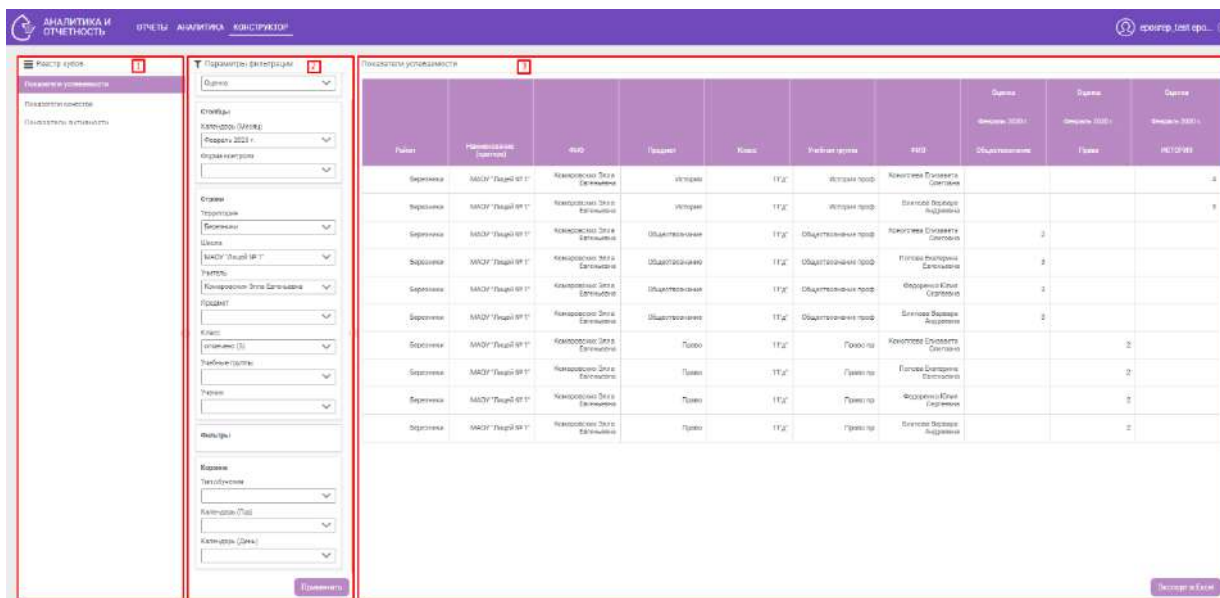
АНАЛИТИКА И ОТЧЕТНОСТЬ ОТЧЕТЫ АНАЛИТИКА КОНСТРУКТОР

epoirop_test epo...

Реестр кубов 1

Показатели успеваемости
Показатели качества
Показатели активности

Параметры фильтрации 2

Оценка

Столбцы
Календарь (Месяц)
Февраль 2023 г.
Форма контроля

Строки
Территория
Березники
Школа
МАОУ "Лицей № 1"
Учитель
Комаровских Элла Евгеньевна
Предмет

Класс
отмечено (5)
Учебные группы

Ученик

Фильтры

Корзина
Тип обучения

Календарь (Год)

Календарь (День)

Применить

Показатели успеваемости 3

| Район | Наименование (краткое) | ФИО | Предмет | Класс | Учебная группа | ФИО | Оценка Февраль 2023 г. Обществознание | Оценка Февраль 2023 г. Право | Оценка Февраль 2023 г. ИСТОРИЯ |
|---|---|---|---|---|---|---|---|---|---|
| Березники | МАОУ "Лицей № 1" | Комаровских Элла Евгеньевна | История | 11"Д" | История проф | Кокотеева Елизавета Олеговна | | | 4 |
| Березники | МАОУ "Лицей № 1" | Комаровских Элла Евгеньевна | История | 11"Д" | История проф | Снегова Варвара Андреевна | | | 5 |
| Березники | МАОУ "Лицей № 1" | Комаровских Элла Евгеньевна | Обществознание | 11"Д" | Обществознание проф | Кокотеева Елизавета Олеговна | 3 | | |
| Березники | МАОУ "Лицей № 1" | Комаровских Элла Евгеньевна | Обществознание | 11"Д" | Обществознание проф | Попова Екатерина Евгеньевна | 3 | | |
| Березники | МАОУ "Лицей № 1" | Комаровских Элла Евгеньевна | Обществознание | 11"Д" | Обществознание проф | Федоренко Юлия Сергеевна | 3 | | |
| Березники | МАОУ "Лицей № 1" | Комаровских Элла Евгеньевна | Обществознание | 11"Д" | Обществознание проф | Снегова Варвара Андреевна | 2 | | |
| Березники | МАОУ "Лицей № 1" | Комаровских Элла Евгеньевна | Право | 11"Д" | Право пр | Кокотеева Елизавета Олеговна | | 2 | |
| Березники | МАОУ "Лицей № 1" | Комаровских Элла Евгеньевна | Право | 11"Д" | Право пр | Попова Екатерина Евгеньевна | | 2 | |
| Березники | МАОУ "Лицей № 1" | Комаровских Элла Евгеньевна | Право | 11"Д" | Право пр | Федоренко Юлия Сергеевна | | 3 | |
| Березники | МАОУ "Лицей № 1" | Комаровских Элла Евгеньевна | Право | 11"Д" | Право пр | Снегова Варвара Андреевна | | 2 | |

Экспорт в Excel